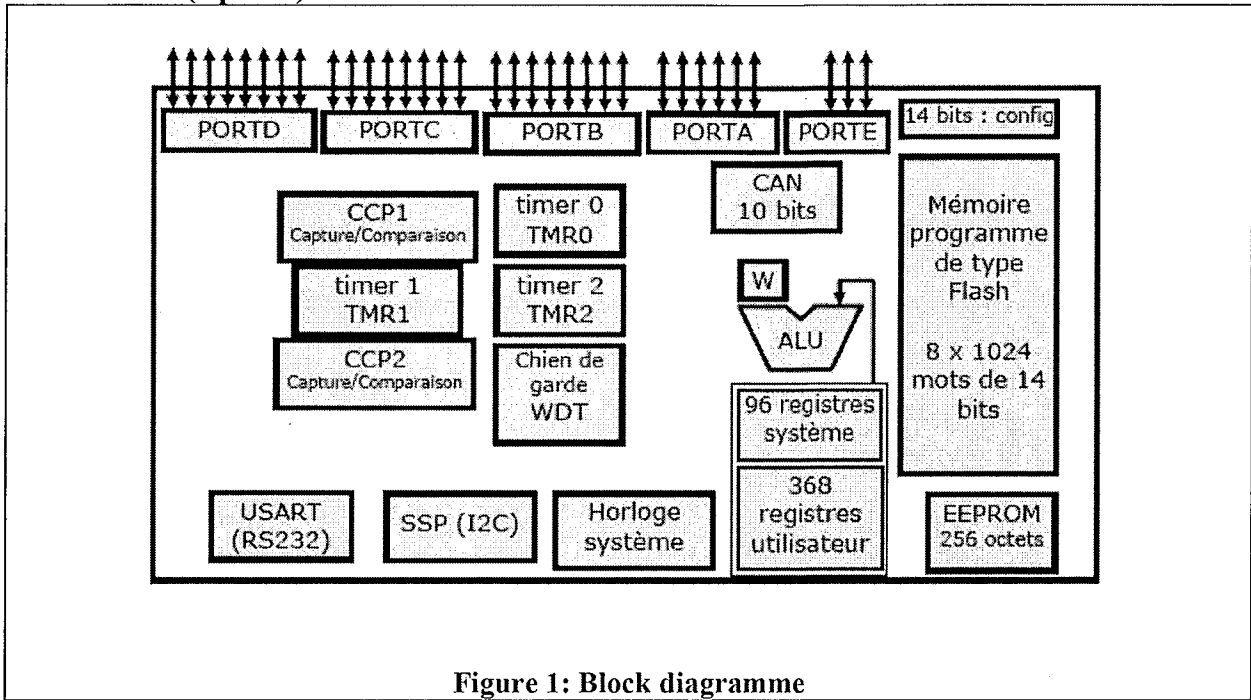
PORTD
PORTC
PORTB
PORTA
PORTE
14 bits : config

CAN
10 bits

CCP1
Capture/Comparaison

timer 0
TMR0

Mémoire programme de type Flash

8 x 1024 mots de 14 bits

W

timer 1
TMR1

timer 2
TMR2

ALU

CCP2
Capture/Comparaison

Chien de garde
WDT

96 registres système

368 registres utilisateur

USART
(RS232)

SSP (I2C)

Horloge système

EEPROM
256 octets

Figure 1: Block diagramme